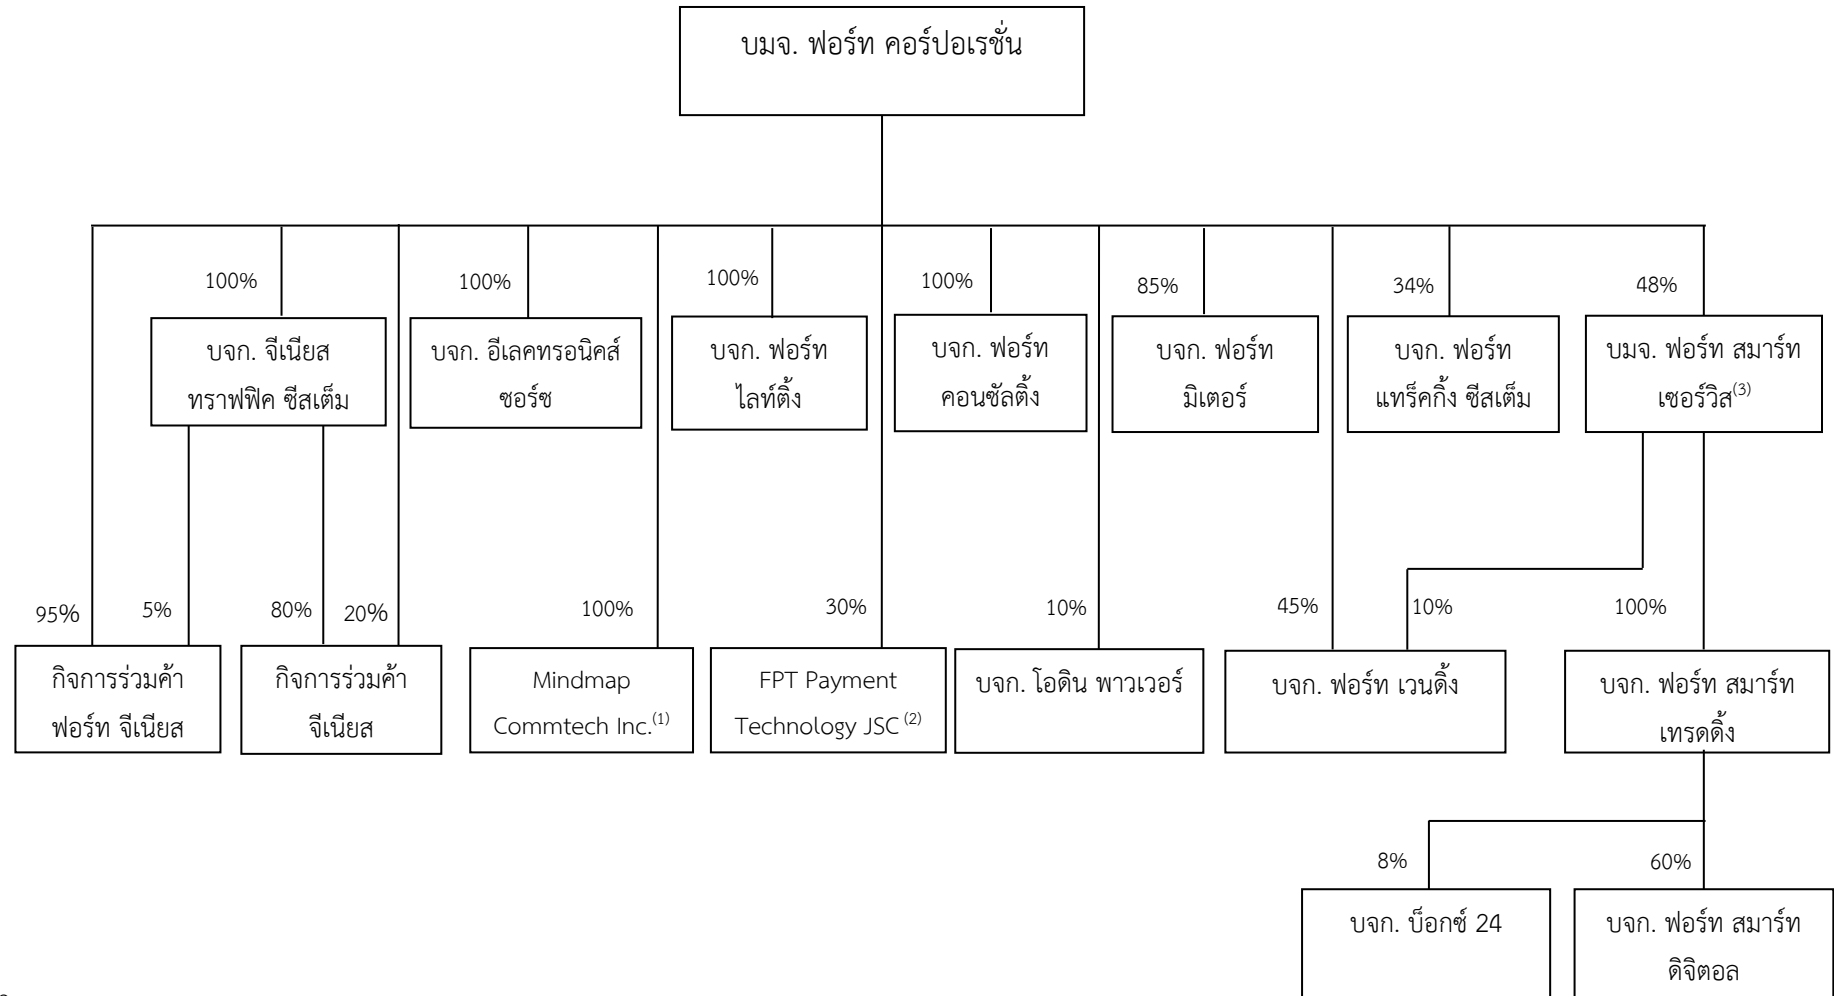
บมจ. ฟอร์ท คอร์ปอเรชั่น

100%

บจก. จีเนียส ทราฟฟิค ซีสเต็ม

100%

บจก. อีเลคทรอนิคส์ ซอร์ซ

100%

บจก. ฟอร์ท ไลท์ติ้ง

100%

บจก. ฟอร์ท คอนซัลติ้ง

85%

บจก. ฟอร์ท มิเตอร์

34%

บจก. ฟอร์ท แทร็คกิ้ง ซีสเต็ม

48%

บมจ. ฟอร์ท สมาร์ท เซอร์วิส$^{(3)}$

95%

5%

กิจการร่วมค้า ฟอร์ท จีเนียส

80%

20%

กิจการร่วมค้า จีเนียส

100%

Mindmap Commtech Inc.$^{(1)}$

30%

FPT Payment Technology JSC$^{(2)}$

10%

บจก. โอดิน พาวเวอร์

45%

10%

บจก. ฟอร์ท เวนดิ้ง

100%

บจก. ฟอร์ท สมาร์ท เทรดดิ้ง

8%

บจก. บ็อกซ์ 24

60%

บจก. ฟอร์ท สมาร์ท ดิจิตอล